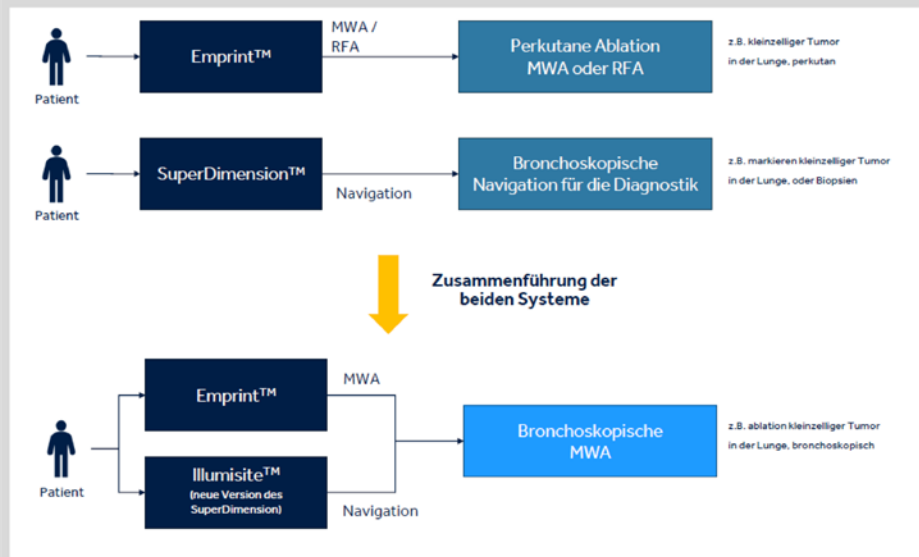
Patient

Emprint™

MWA / RFA

Perkutane Ablation MWA oder RFA

z.B. kleinzelliger Tumor in der Lunge, perkutan

Patient

SuperDimension™

Navigation

Bronchoskopische Navigation für die Diagnostik

z.B. markieren kleinzelliger Tumor in der Lunge, oder Biopsien

Zusammenführung der beiden Systeme

Patient

Emprint™

MWA

Illumisite™ (neue Version des SuperDimension)

Navigation

Bronchoskopische MWA

z.B. ablation kleinzelliger Tumor in der Lunge, bronchoskopisch